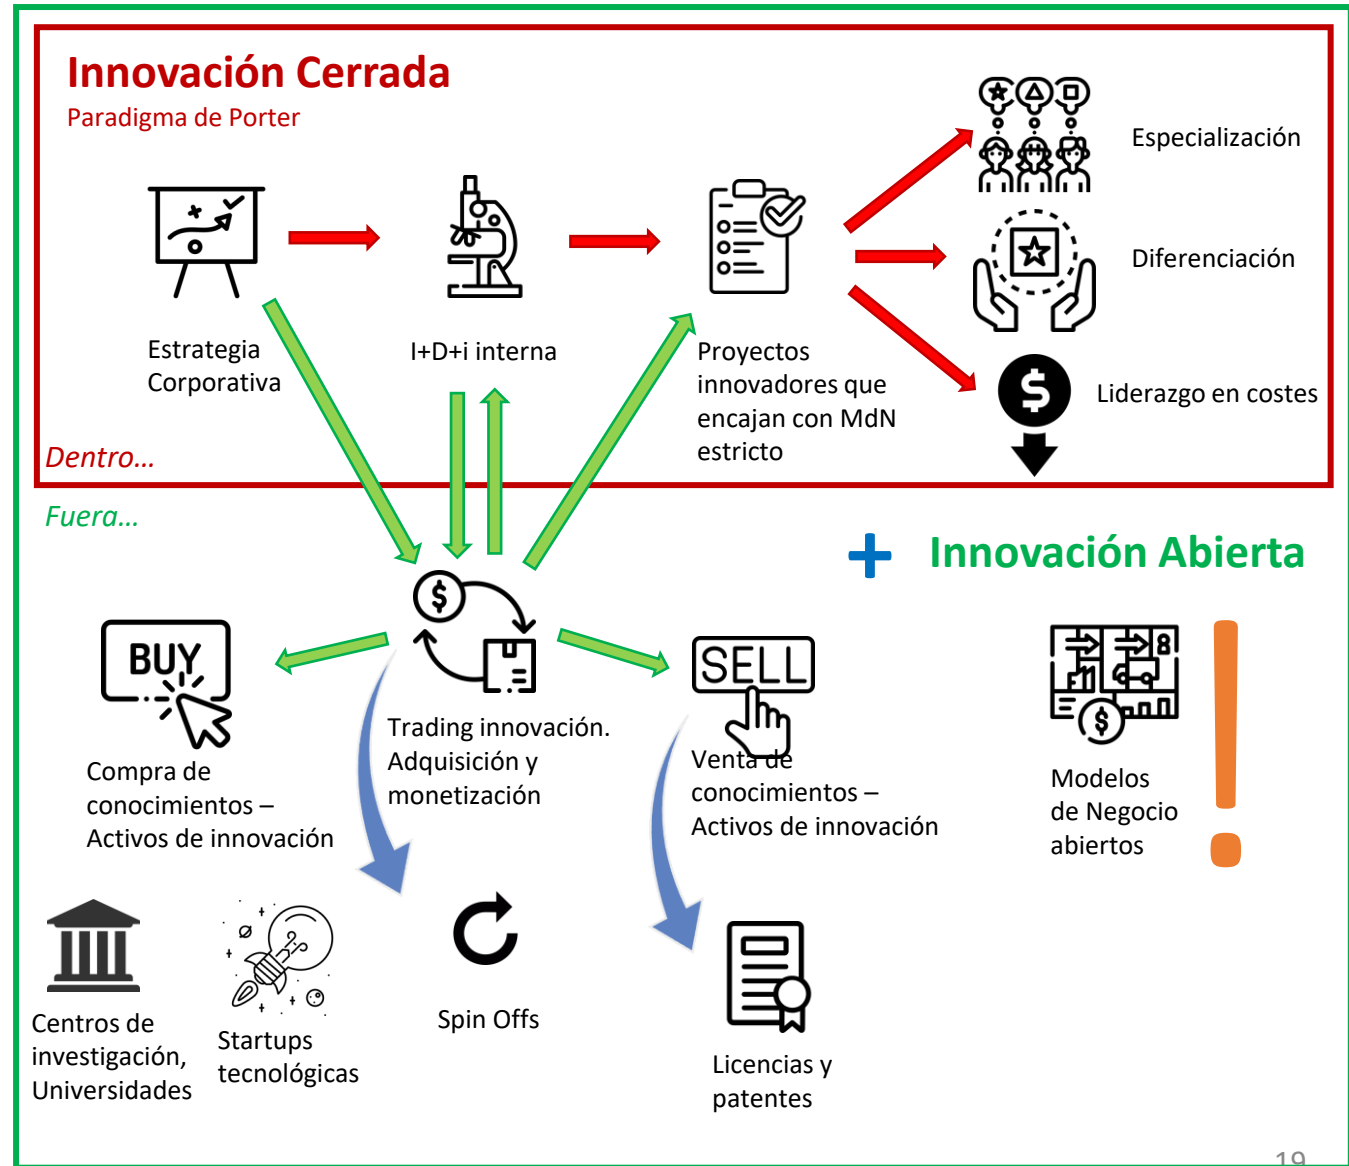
Innovación Cerrada
Paradigma de Porter

Estrategia Corporativa

I+D+i interna

Proyectos innovadores que encajan con MdN estricto

Especialización

Diferenciación

Liderazgo en costes

Dentro…

Fuera…

+ Innovación Abierta

BUY

Compra de conocimientos – Activos de innovación

Trading innovación. Adquisición y monetización

SELL

Venta de conocimientos – Activos de innovación

Modelos de Negocio abiertos

!

Centros de investigación, Universidades

Startups tecnológicas

Spin Offs

Licencias y patentes

19